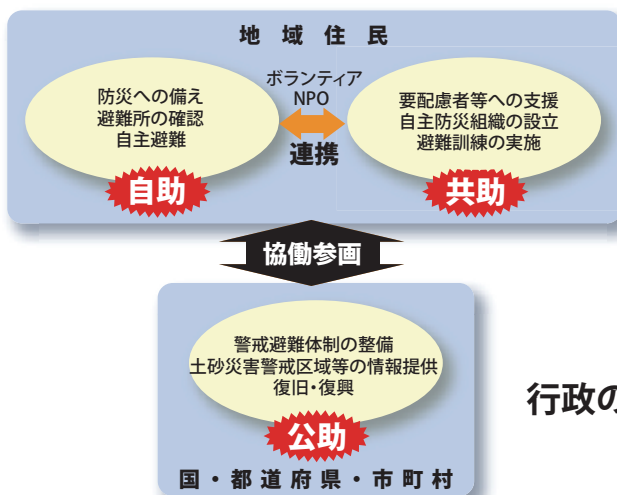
地 域 住 民

防災への備え
避難所の確認
自主避難

自助

ボランティア
NPO

連携

要配慮者等への支援
自主防災組織の設立
避難訓練の実施

共助

協働参画

警戒避難体制の整備
土砂災害警戒区域等の情報提供
復旧・復興

公助

国・都道府県・市町村

行政の